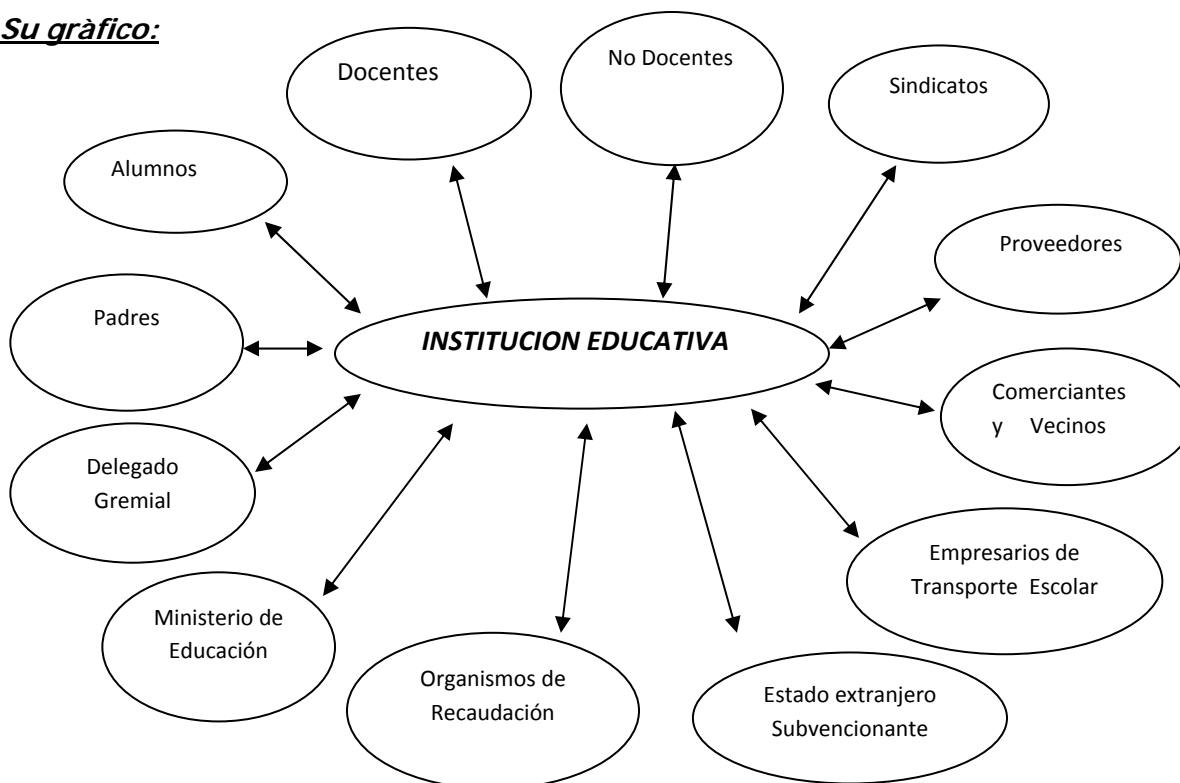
Su gràfico:

Docentes

No Docentes

Sindicatos

Alumnos

Proveedores

Padres

INSTITUCION EDUCATIVA

Comerciantes y Vecinos

Delegado Gremial

Empresarios de Transporte Escolar

Ministerio de Educación

Organismos de Recaudación

Estado extranjero Subvencionante